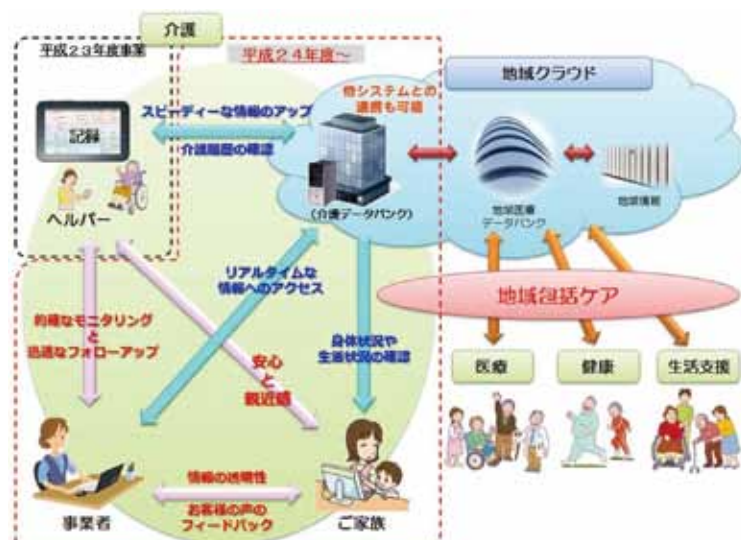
介護

平成２３年度事業

平成２４年度～

地域クラウド

記録

スピーディーな情報のアップ

介護履歴の確認

他システムとの連携も可能

ヘルパー

（介護データバンク）

地域医療データバンク

地域情報

リアルタイムな情報へのアクセス

地域包括ケア

的確なモニタリングと迅速なフォローアップ

安心と親近感

身体状況や生活状況の確認

医療

健康

生活支援

情報の透明性

お客様の声のフィードバック

事業者

ご家族